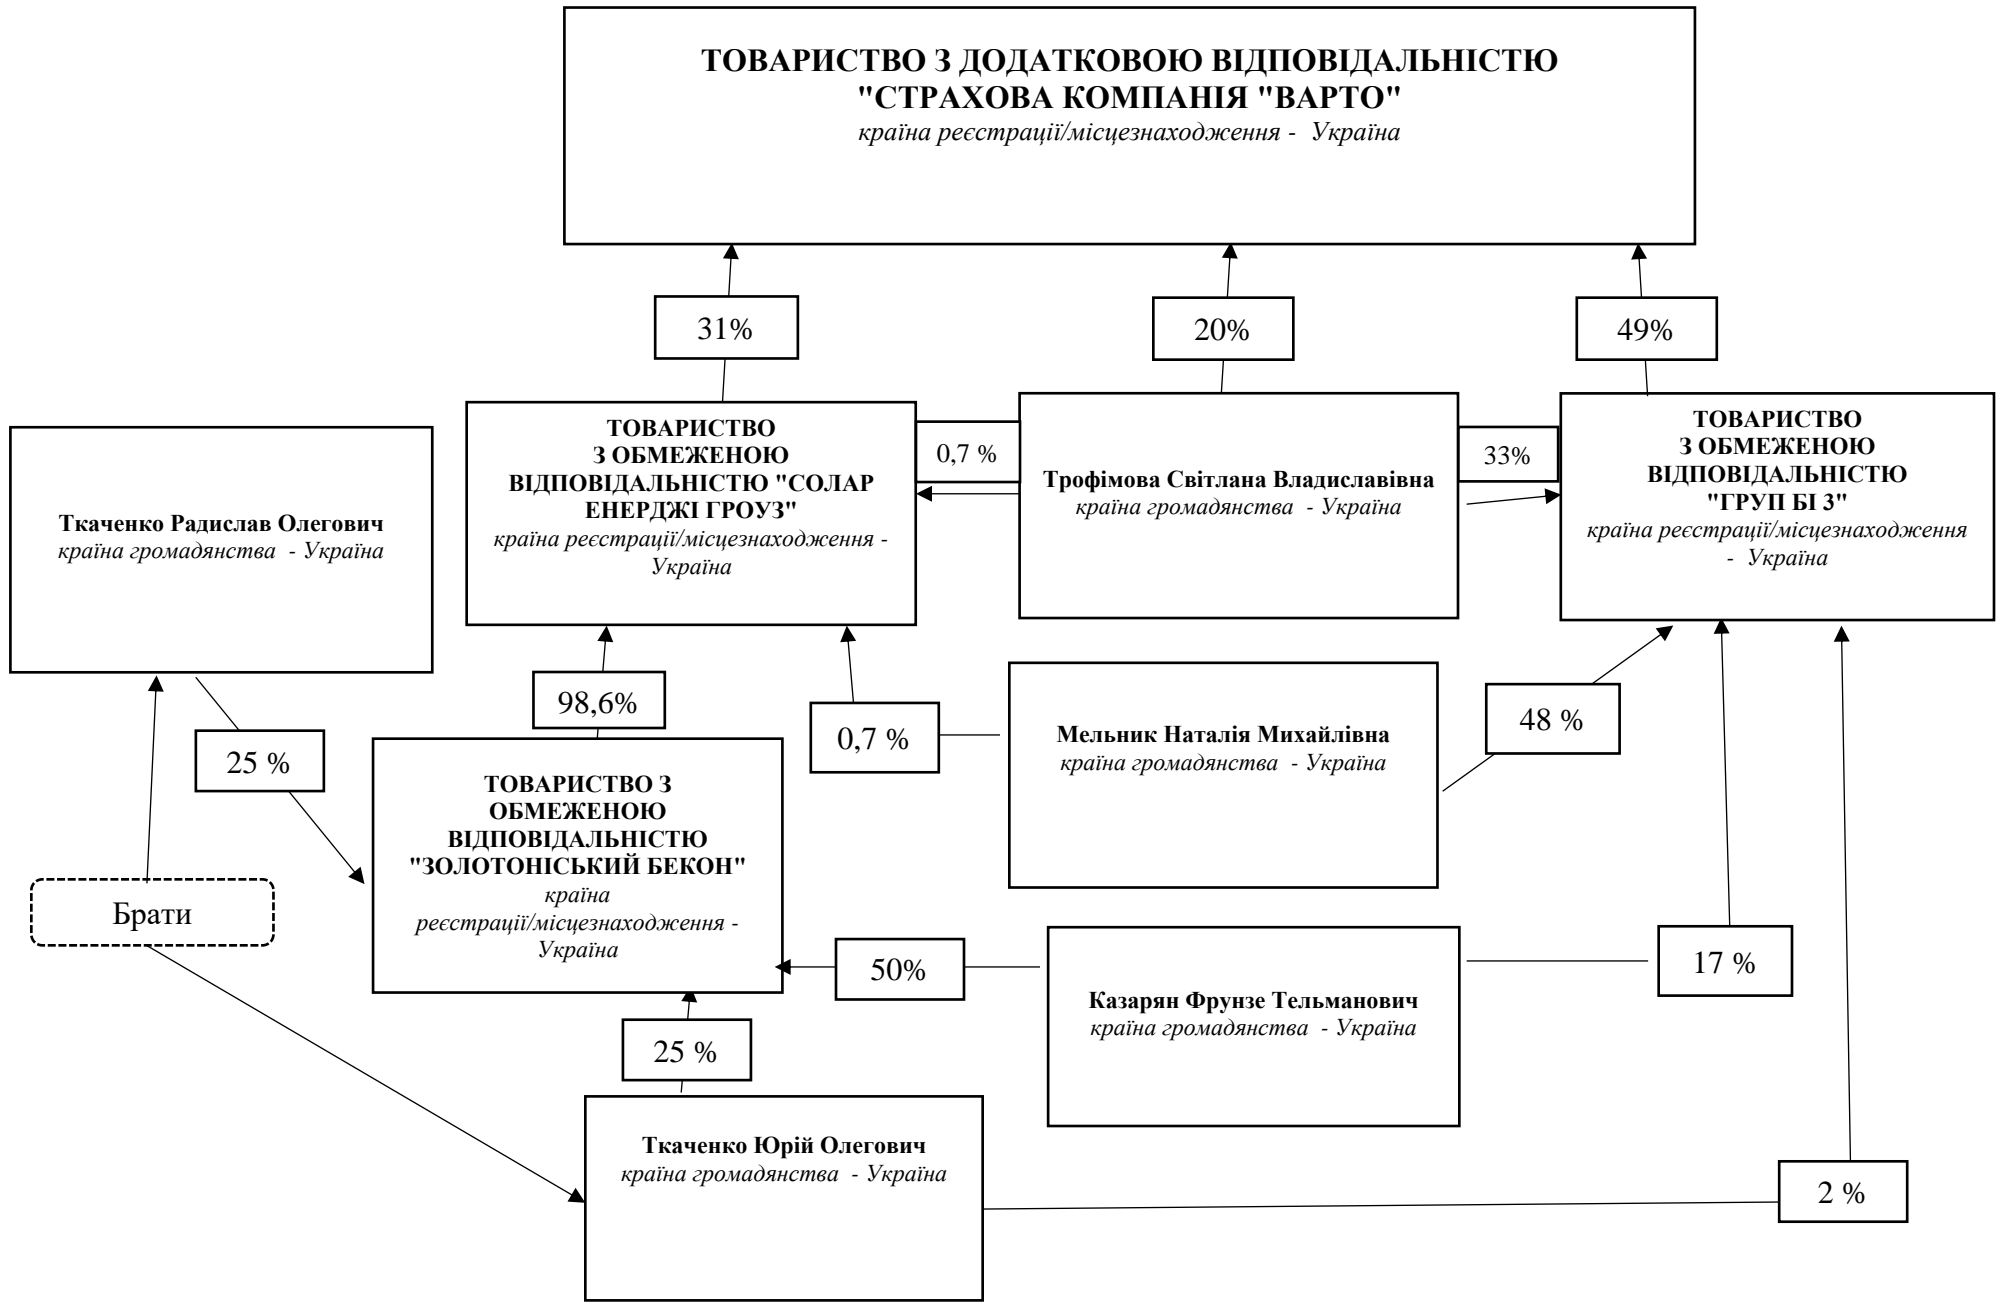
ТОВАРИСТВО З ДОДАТКОВОЮ ВІДПОВІДАЛЬНІСТЮ "СТРАХОВА КОМПАНІЯ "ВАРТО"
країна реєстрації/місцезнаходження - Україна

31%

20%

49%

ТОВАРИСТВО З ОБМЕЖЕНОЮ ВІДПОВІДАЛЬНІСТЮ "СОЛАР ЕНЕРДЖІ ГРОУЗ"
країна реєстрації/місцезнаходження - Україна

0,7 %

Трофімова Світлана Владиславівна
країна громадянства - Україна

33%

ТОВАРИСТВО З ОБМЕЖЕНОЮ ВІДПОВІДАЛЬНІСТЮ "ГРУП БІ 3"
країна реєстрації/місцезнаходження - Україна

Ткаченко Радислав Олегович
країна громадянства - Україна

98,6%

0,7 %

Мельник Наталія Михайлівна
країна громадянства - Україна

48 %

25 %

ТОВАРИСТВО З ОБМЕЖЕНОЮ ВІДПОВІДАЛЬНІСТЮ "ЗОЛОТОНІСЬКИЙ БЕКОН"
країна реєстрації/місцезнаходження - Україна

Брати

50%

Казарян Фрунзе Тельманович
країна громадянства - Україна

17 %

25 %

Ткаченко Юрій Олегович
країна громадянства - Україна

2 %